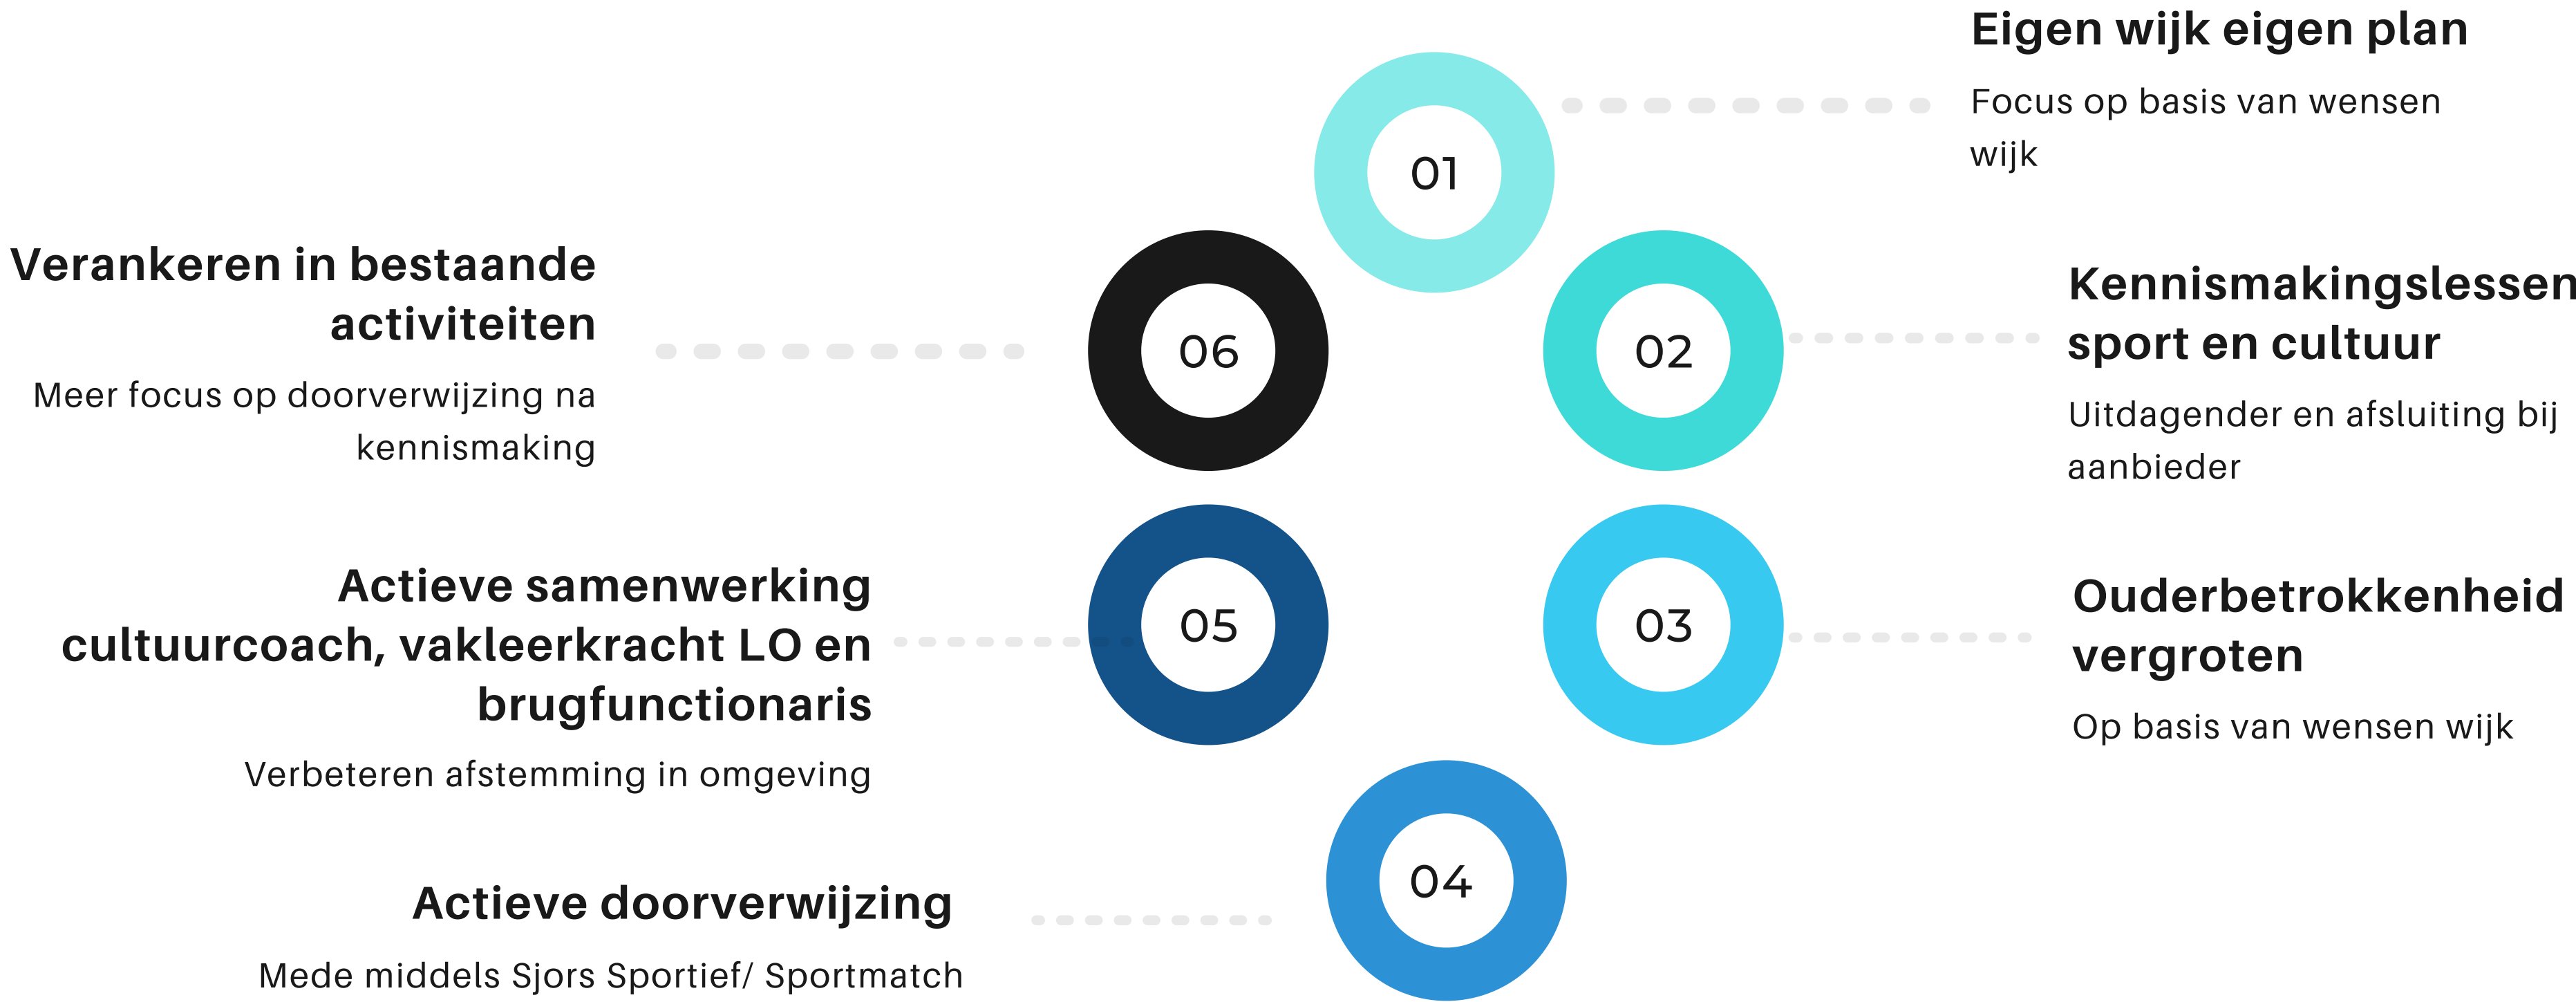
01

Eigen wijk eigen plan

Focus op basis van wensen wijk

02

Kennismakingslessen sport en cultuur

Uitdagender en afsluiting bij aanbieder

03

Ouderbetrokkenheid vergroten

Op basis van wensen wijk

04

Actieve doorverwijzing

Mede middels Sjors Sportief/ Sportmatch

05

Actieve samenwerking cultuurcoach, vakleerkracht LO en brugfunctionaris

Verbeteren afstemming in omgeving

06

Verankeren in bestaande activiteiten

Meer focus op doorverwijzing na kennismaking